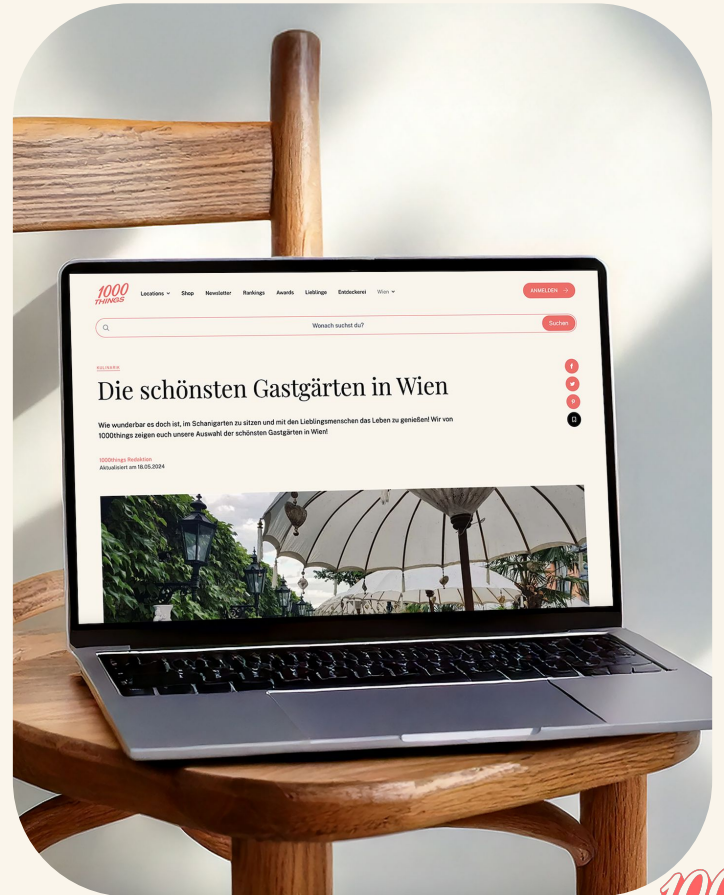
1000 THINGS

Locations Shop Newsletter Rankings Awards Lieblinge Entdeckerei Wien

ANMELDEN

Wonach suchst du?

Suchen

KULINARIK

Die schönsten Gastgärten in Wien

Wie wunderbar es doch ist, im Schanigarten zu sitzen und mit den Lieblingsmenschen das Leben zu genießen! Wir von 1000things zeigen euch unsere Auswahl der schönsten Gastgärten in Wien!

1000things Redaktion
Aktualisiert am 18.05.2024

100